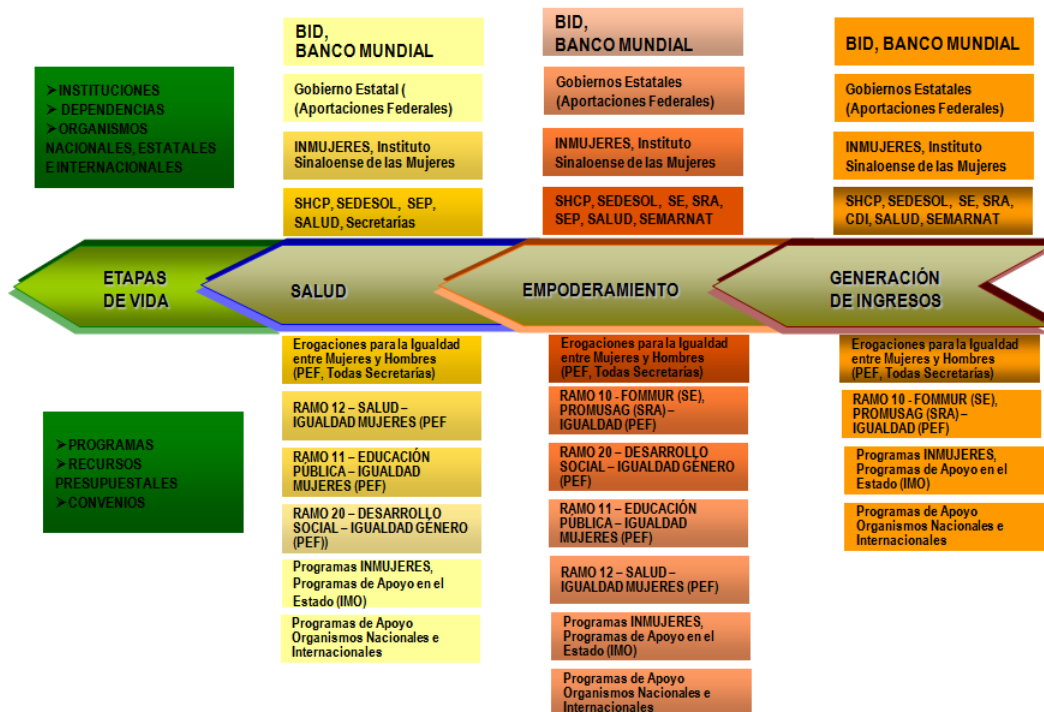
➢ INSTITUCIONES
➢ DEPENDENCIAS
➢ ORGANISMOS NACIONALES, ESTATALES E INTERNACIONALES

BID, BANCO MUNDIAL

Gobierno Estatal ( (Aportaciones Federales)

INMUJERES, Instituto Sinaloense de las Mujeres

SHCP, SEDESOL, SEP, SALUD, Secretarías

BID, BANCO MUNDIAL

Gobiernos Estatales (Aportaciones Federales)

INMUJERES, Instituto Sinaloense de las Mujeres

SHCP, SEDESOL, SE, SRA, SEP, SALUD, SEMARNAT

BID, BANCO MUNDIAL

Gobiernos Estatales (Aportaciones Federales)

INMUJERES, Instituto Sinaloense de las Mujeres

SHCP, SEDESOL, SE, SRA, CDI, SALUD, SEMARNAT

ETAPAS DE VIDA

SALUD

EMPODERAMIENTO

GENERACIÓN DE INGRESOS

➢ PROGRAMAS
➢ RECURSOS PRESUPUESTALES
➢ CONVENIOS

Erogaciones para la Igualdad entre Mujeres y Hombres (PEF, Todas Secretarías)

RAMO 12 – SALUD – IGUALDAD MUJERES (PEF

RAMO 11 – EDUCACIÓN PÚBLICA – IGUALDAD MUJERES (PEF)

RAMO 20 – DESARROLLO SOCIAL – IGUALDAD GÉNERO (PEF))

Programas INMUJERES, Programas de Apoyo en el Estado (IMO)

Programas de Apoyo Organismos Nacionales e Internacionales

Erogaciones para la Igualdad entre Mujeres y Hombres (PEF, Todas Secretarías)

RAMO 10 - FOMMUR (SE), PROMUSAG (SRA) – IGUALDAD (PEF)

RAMO 20 – DESARROLLO SOCIAL – IGUALDAD GÉNERO (PEF)

RAMO 11 – EDUCACIÓN PÚBLICA – IGUALDAD MUJERES (PEF)

RAMO 12 – SALUD – IGUALDAD MUJERES (PEF)

Programas INMUJERES, Programas de Apoyo en el Estado (IMO)

Programas de Apoyo Organismos Nacionales e Internacionales

Erogaciones para la Igualdad entre Mujeres y Hombres (PEF, Todas Secretarías)

RAMO 10 - FOMMUR (SE), PROMUSAG (SRA) – IGUALDAD (PEF)

Programas INMUJERES, Programas de Apoyo en el Estado (IMO)

Programas de Apoyo Organismos Nacionales e Internacionales